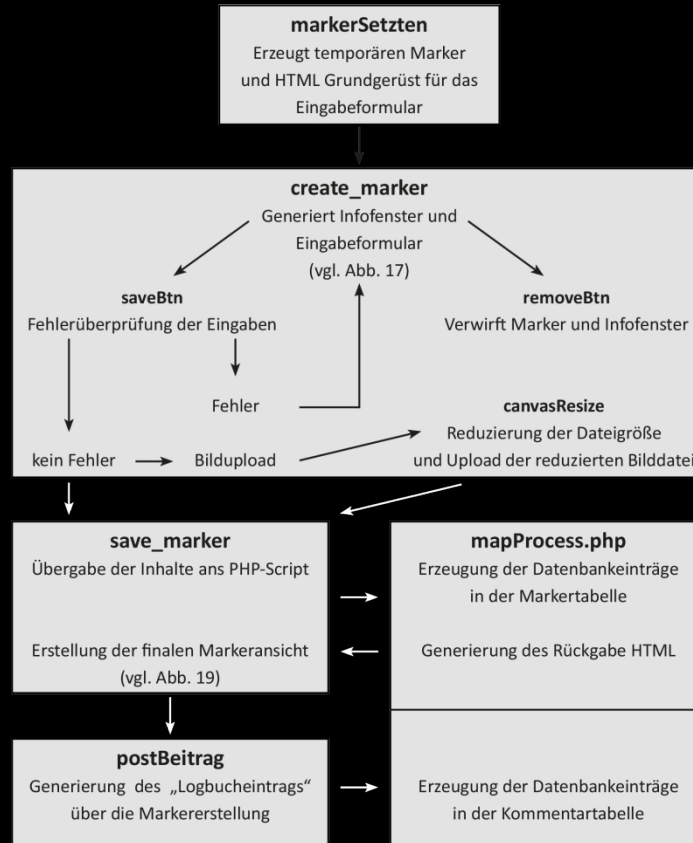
**markerSetzten**
Erzeugt temporären Marker und HTML Grundgerüst für das Eingabeformular

**create_marker**
Generiert Infofenster und Eingabeformular (vgl. Abb. 17)

**saveBtn**
Fehlerüberprüfung der Eingaben

**removeBtn**
Verwirft Marker und Infofenster

Fehler

**canvasResize**
Reduzierung der Dateigröße und Upload der reduzierten Bilddatei

kein Fehler

Bildupload

**save_marker**
Übergabe der Inhalte ans PHP-Script

Erstellung der finalen Markeransicht (vgl. Abb. 19)

**mapProcess.php**
Erzeugung der Datenbankeinträge in der Markertabelle

Generierung des Rückgabe HTML

**postBeitrag**
Generierung des „Logbucheintrags“ über die Markererstellung

Erzeugung der Datenbankeinträge in der Kommentartabelle